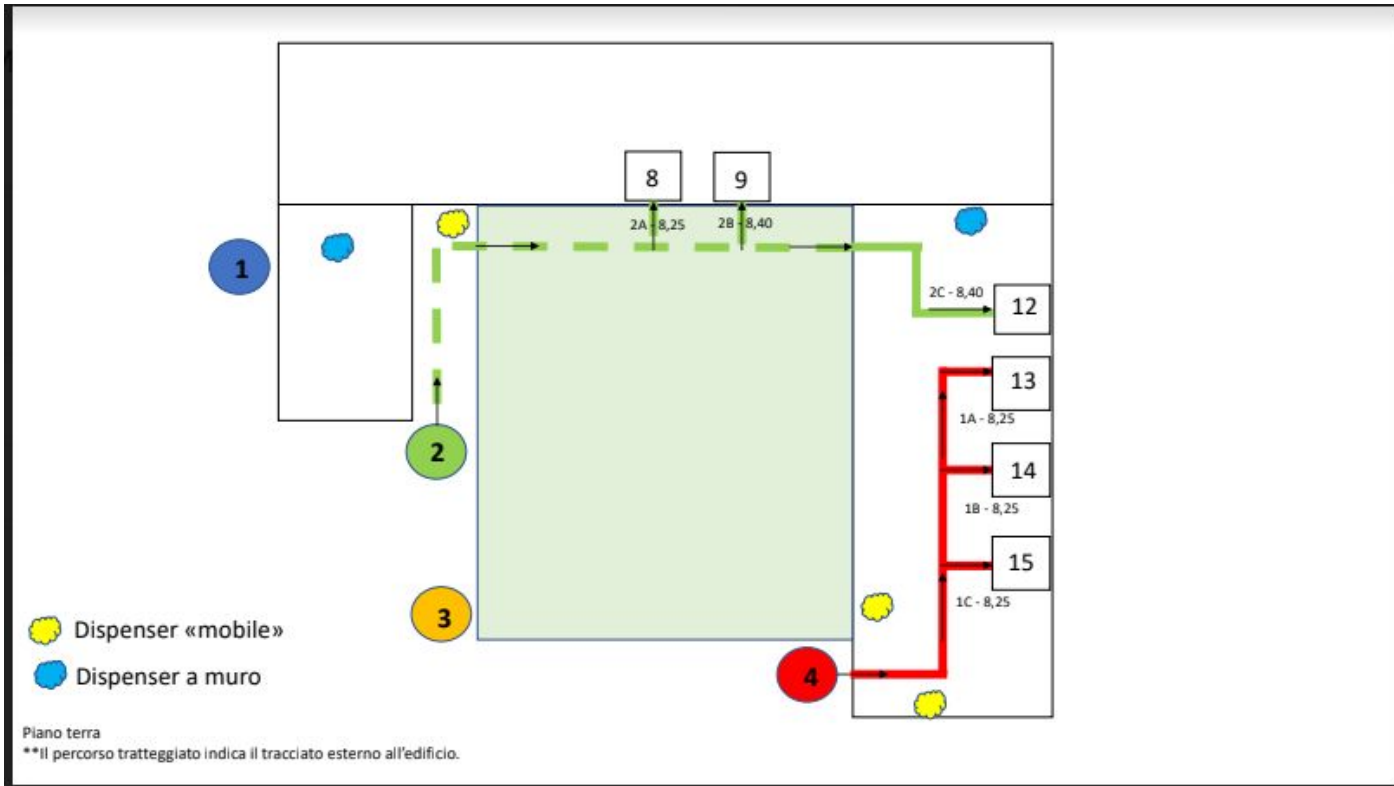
8
9
2A - 8,25
2B - 8,40
1
2C - 8,40
12
13
1A - 8,25
2
14
1B - 8,25
15
1C - 8,25
3
Dispenser «mobile»
Dispenser a muro
4

Piano terra
**Il percorso tratteggiato indica il tracciato esterno all'edificio.